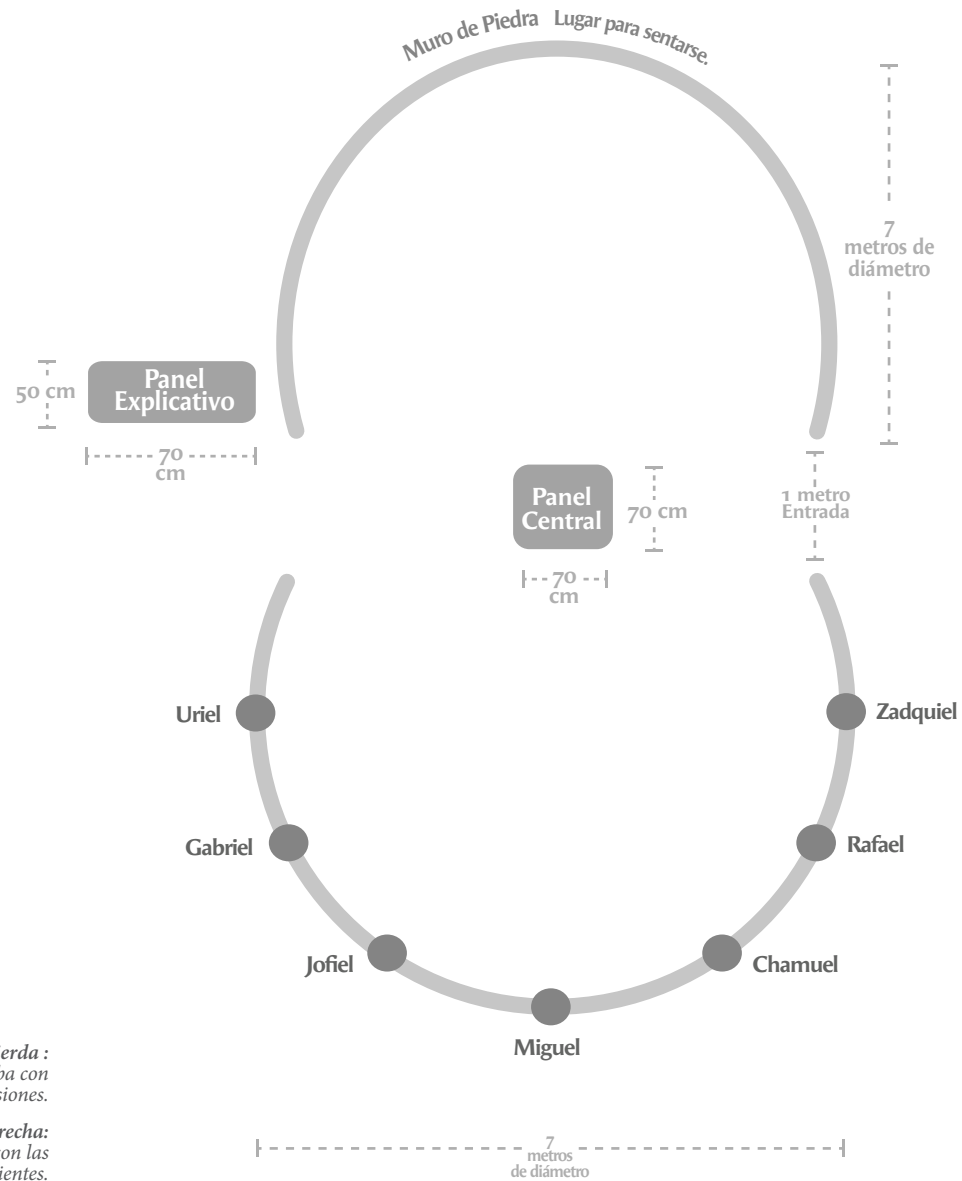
Muro de Piedra Lugar para sentarse.

7 metros de diámetro

50 cm

Panel Explicativo

70 cm

Panel Central

70 cm

1 metro Entrada

70 cm

Uriel

Zadquiel

Gabriel

Rafael

Jofiel

Chamuel

Miguel

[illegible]ierda : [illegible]pa con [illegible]siones.

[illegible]recha: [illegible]on las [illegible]ientes.

7 metros de diámetro